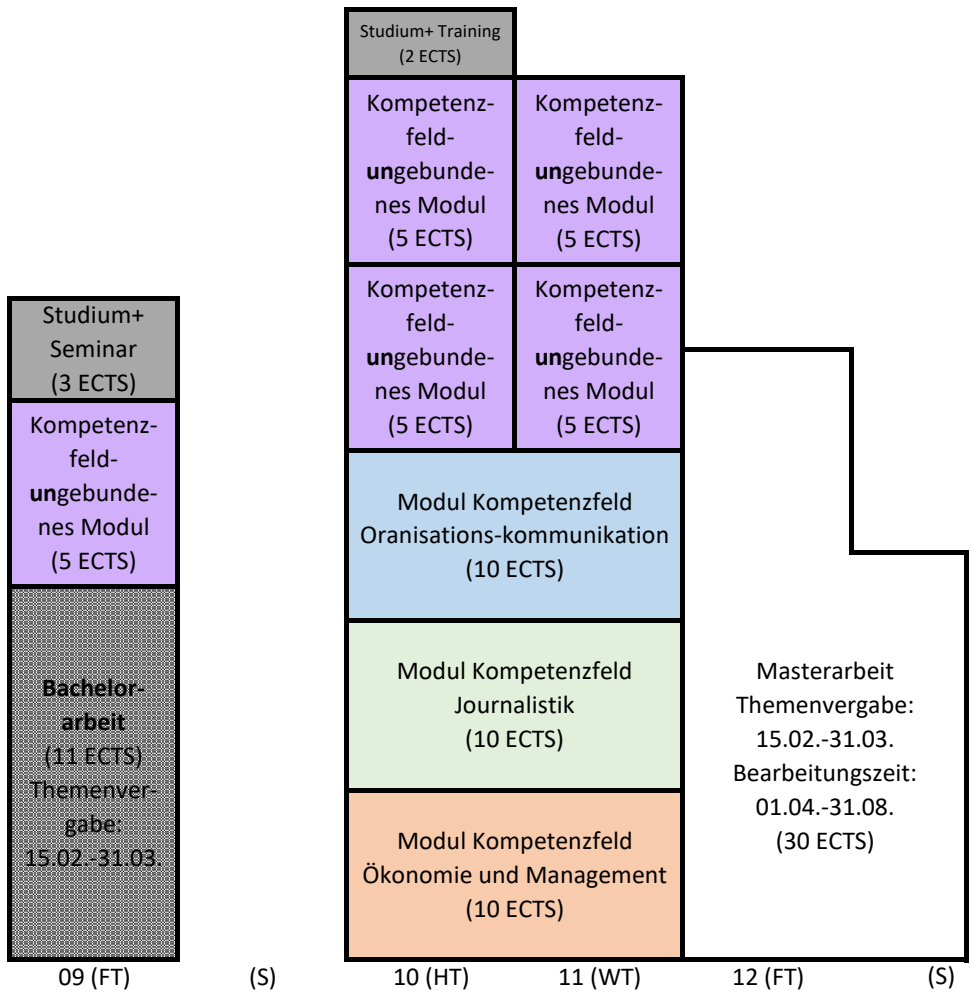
Studium+ Seminar (3 ECTS)

Kompetenzfeldungebundenes Modul (5 ECTS)

**Bachelorarbeit** (11 ECTS) Themenvergabe: 15.02.-31.03.

Studium+ Training (2 ECTS)

Kompetenzfeldungebundenes Modul (5 ECTS)

Kompetenzfeldungebundenes Modul (5 ECTS)

Kompetenzfeldungebundenes Modul (5 ECTS)

Kompetenzfeldungebundenes Modul (5 ECTS)

Modul Kompetenzfeld Oranisations-kommunikation (10 ECTS)

Modul Kompetenzfeld Journalistik (10 ECTS)

Modul Kompetenzfeld Ökonomie und Management (10 ECTS)

Masterarbeit Themenvergabe: 15.02.-31.03. Bearbeitungszeit: 01.04.-31.08. (30 ECTS)

09 (FT) (S) 10 (HT) 11 (WT) 12 (FT) (S)